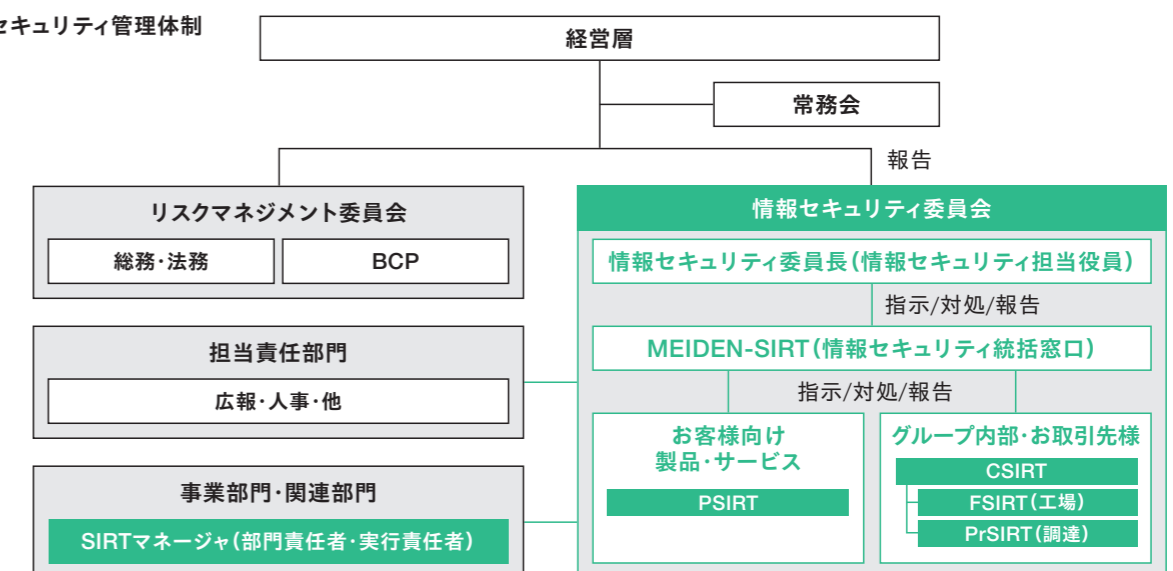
セキュリティ管理体制

経営層

常務会

報告

リスクマネジメント委員会

総務・法務

BCP

担当責任部門

広報・人事・他

事業部門・関連部門

SIRTマネージャ（部門責任者・実行責任者）

情報セキュリティ委員会

情報セキュリティ委員長（情報セキュリティ担当役員）

指示/対処/報告

MEIDEN-SIRT（情報セキュリティ統括窓口）

指示/対処/報告

お客様向け製品・サービス

PSIRT

グループ内部・お取引先様

CSIRT

FSIRT（工場）

PrSIRT（調達）